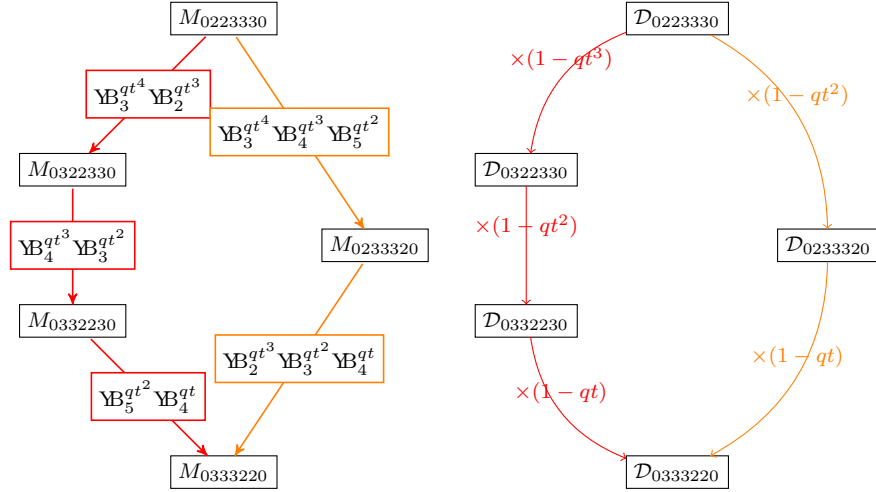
$M_{0223330}$

$\text{Ɏ}B_3^{qt^4}\text{Ɏ}B_2^{qt^3}$

$\text{Ɏ}B_3^{qt^4}\text{Ɏ}B_4^{qt^3}\text{Ɏ}B_5^{qt^2}$

$M_{0322330}$

$\text{Ɏ}B_4^{qt^3}\text{Ɏ}B_3^{qt^2}$

$M_{0233320}$

$M_{0332230}$

$\text{Ɏ}B_2^{qt^3}\text{Ɏ}B_3^{qt^2}\text{Ɏ}B_4^{qt}$

$\text{Ɏ}B_5^{qt^2}\text{Ɏ}B_4^{qt}$

$M_{0333220}$

$\mathcal{D}_{0223330}$

$\times(1-qt^3)$

$\times(1-qt^2)$

$\mathcal{D}_{0322330}$

$\times(1-qt^2)$

$\mathcal{D}_{0233320}$

$\mathcal{D}_{0332230}$

$\times(1-qt)$

$\times(1-qt)$

$\mathcal{D}_{0333220}$